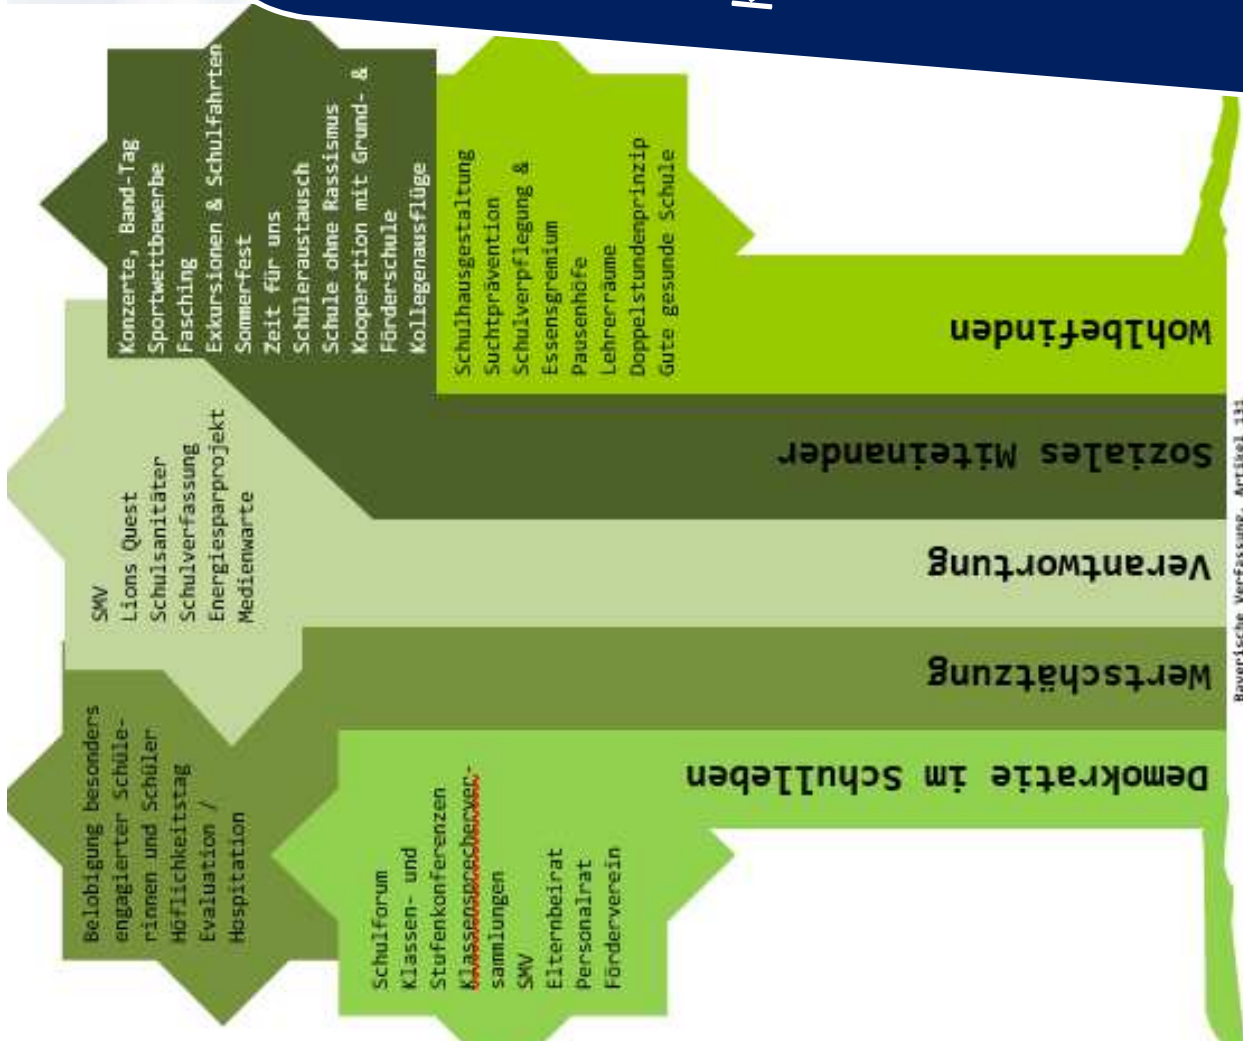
Konzerte, Band-Tag
Sportwettbewerbe
Fasching
Exkursionen & Schulfahrten
Sommerfest
Zeit für uns
Schüleraustausch
Schule ohne Rassismus
Kooperation mit Grund- & Förderschule
Kollegenausflüge

Schulhausgestaltung
Suchtprävention
Schulverpflegung & Essensgremium
Pausenhöfe
Lehrerräume
Doppelstundenprinzip
Gute gesunde Schule

Wohlbefinden

SMV
Lions Quest
Schulsanitäter
Schulverfassung
Energiesparprojekt
Medienwarte

Soziales Miteinander

Verantwortung

Belobigung besonders engagierter Schülerinnen und Schüler
Höflichkeitstag
Evaluation / Hospitation

Wertschätzung

Schulforum
Klassen- und Stufenkonferenzen
Klassensprecherversammlungen
SMV
Elternbeirat
Personalrat
Förderverein

Demokratie im Schulleben

Bayerische Verfassung, Artikel 131